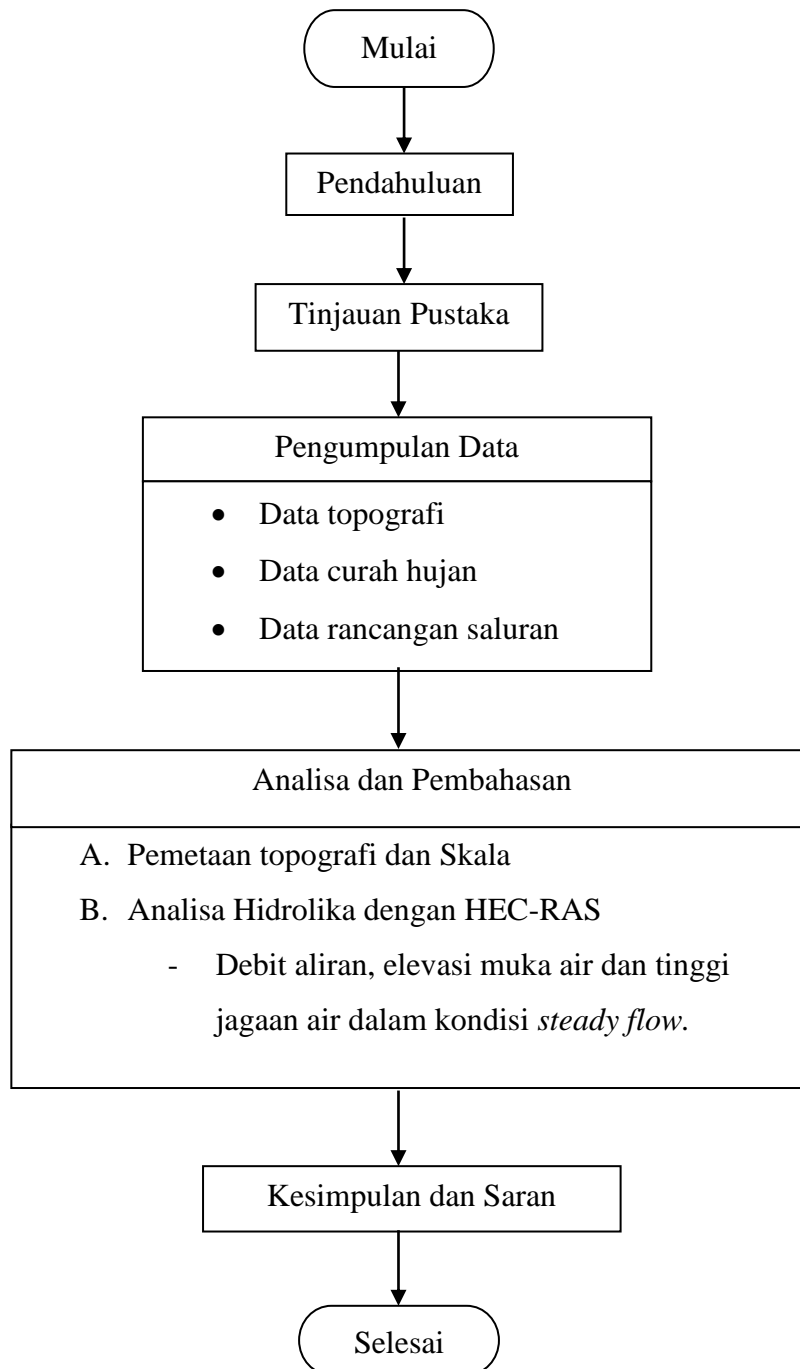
Mulai

Pendahuluan

Tinjauan Pustaka

Pengumpulan Data

- Data topografi
- Data curah hujan
- Data rancangan saluran

Analisa dan Pembahasan

A. Pemetaan topografi dan Skala
B. Analisa Hidrolika dengan HEC-RAS
- Debit aliran, elevasi muka air dan tinggi jagaan air dalam kondisi *steady flow*.

Kesimpulan dan Saran

Selesai